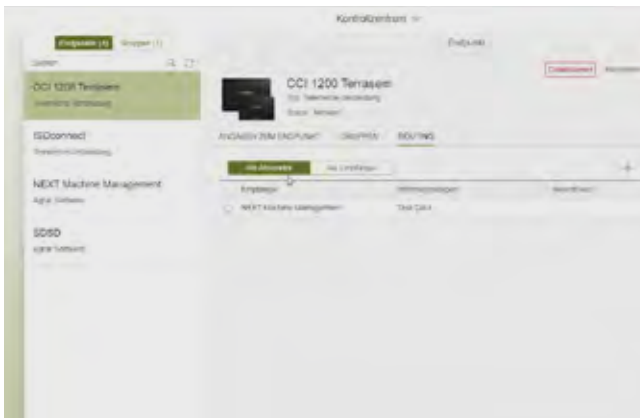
Kontrollzentrum

Endpunkte (4) Gruppen (1)

Suchen

CCI 1200 Terrasem
Telematik-Verbindung

ISOconnect
Telematik-Verbindung

NEXT Machine Management
Agrar Software

SDSD
Agrar Software

Endpunkt

CCI 1200 Terrasem
CCI Telematik-Verbindung
Status: Verbunden

Löschen

ANGABEN ZUM ENDPUNKT GRUPPEN ROUTING

Als Absender Als Empfänger

| Empfänger | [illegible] | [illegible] |
|---|---|---|
| NEXT Machine Management | Task Data | |